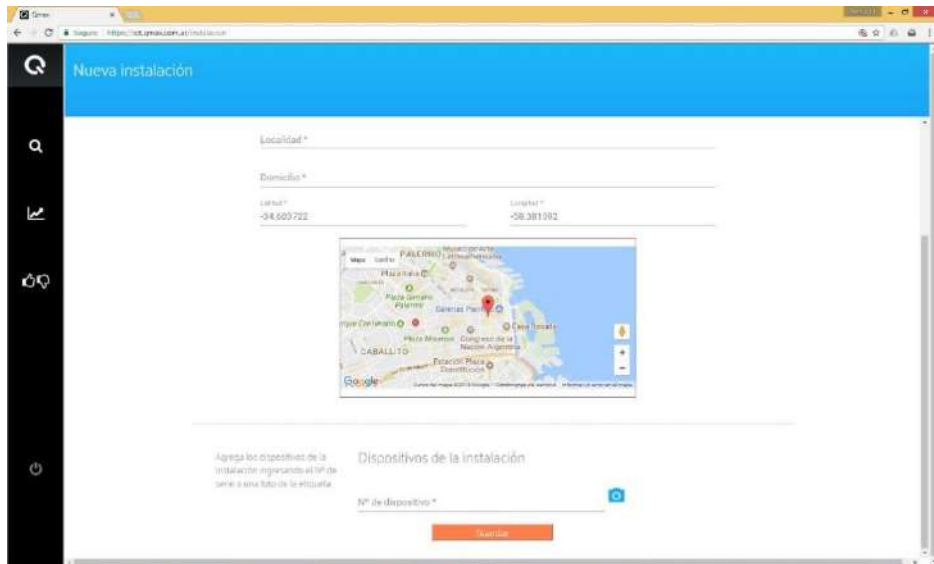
Qmax
Seguro | https://ict.qmax.com.ar/instalacion

Nueva instalación

Localidad *

Domicilio *

Latitud *
-34.603722

Longitud *
-58.381592

Mapa Satélite
PALERMO
Plaza Italia
Plaza Serrano Palermo
Galerías Pacífico
Parque Centenario
Plaza Miserere
Congreso de la Nación Argentina
Casa Rosada
CABALLITO
Estación Plaza Constitución
Google

Agrega los dispositivos de la instalación ingresando el Nº de serie o una foto de la etiqueta

Dispositivos de la instalación

Nº de dispositivo *

Guardar